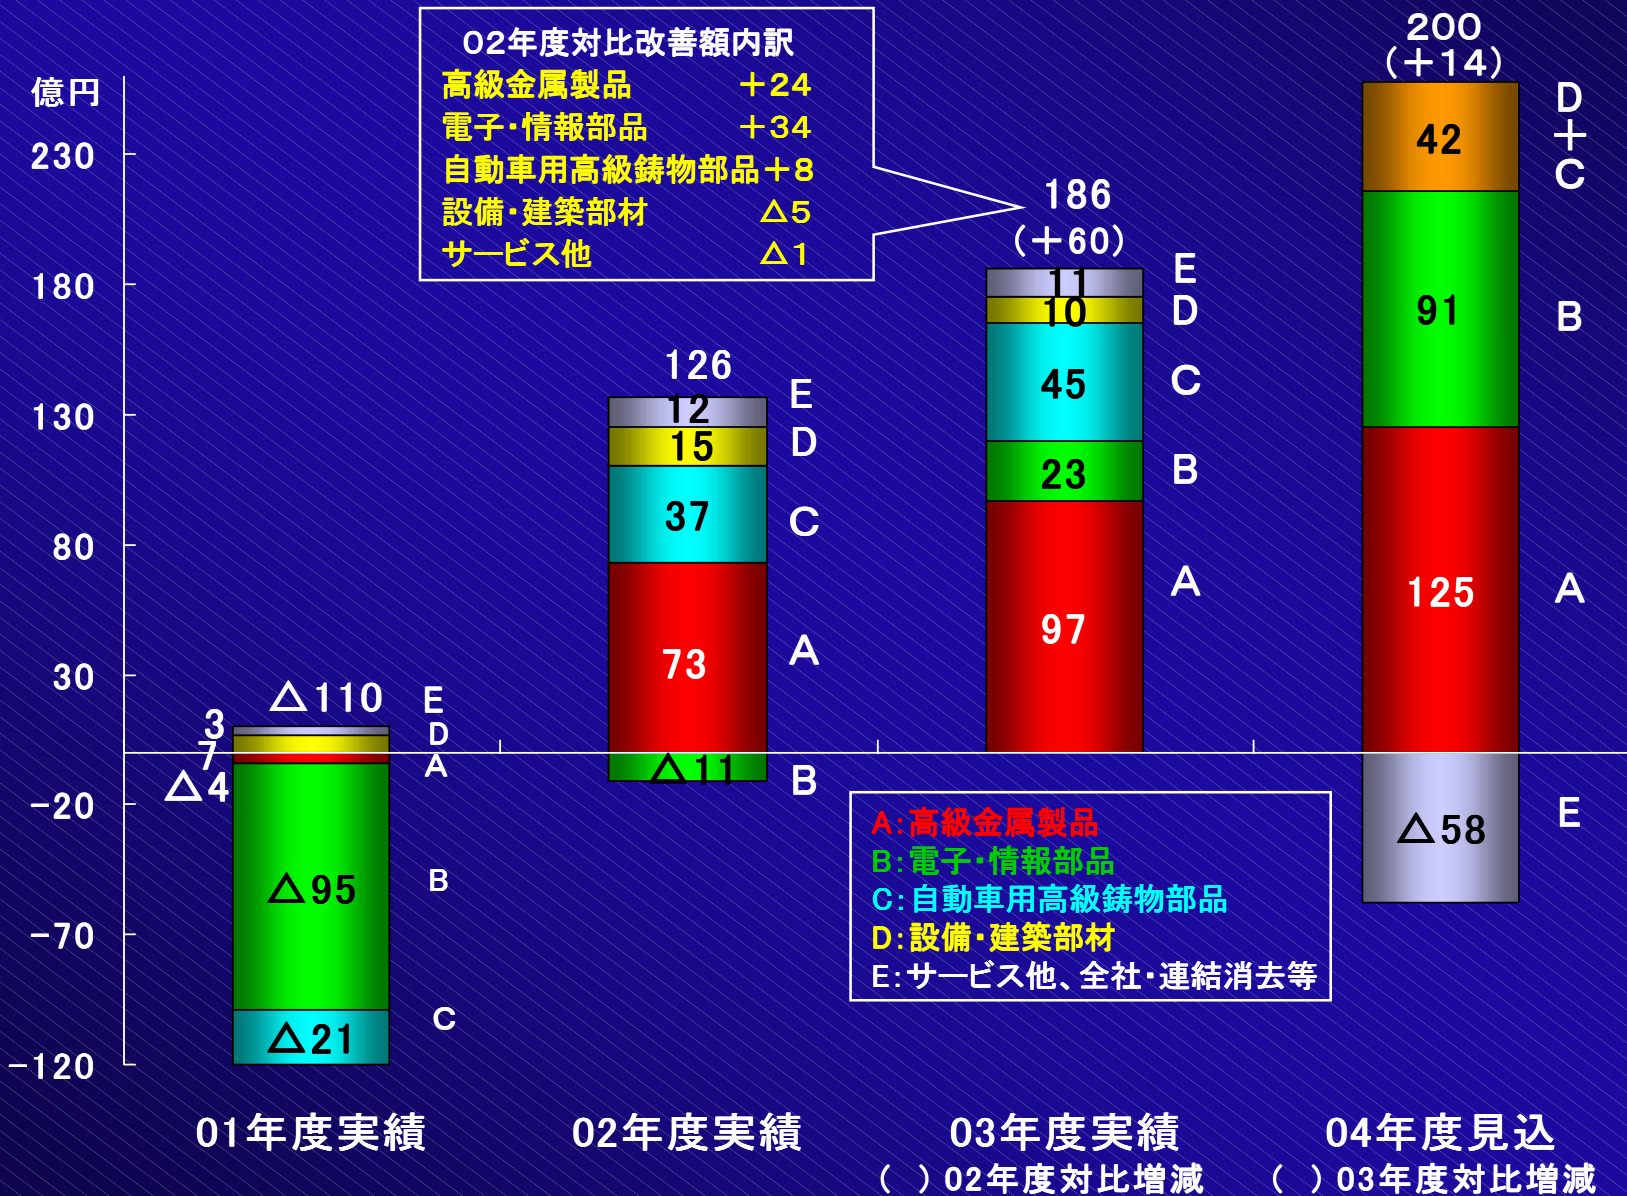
02年度対比改善額内訳
高級金属製品 ＋24
電子･情報部品 ＋34
自動車用高級鋳物部品＋8
設備･建築部材 △5
サービス他 △1

億円
230
180
130
80
30
−20
−70
−120

△110
3
7
△4
△95
△21
E
D
A
B
C

126
12
15
37
73
△11
E
D
C
A
B

186
(＋60)
11
10
45
23
97
E
D
C
B
A

200
(＋14)
42
91
125
△58
D
＋
C
B
A
E

A:高級金属製品
B:電子･情報部品
C:自動車用高級鋳物部品
D:設備･建築部材
E:サービス他、全社･連結消去等

01年度実績
02年度実績
03年度実績
( )02年度対比増減
04年度見込
( )03年度対比増減